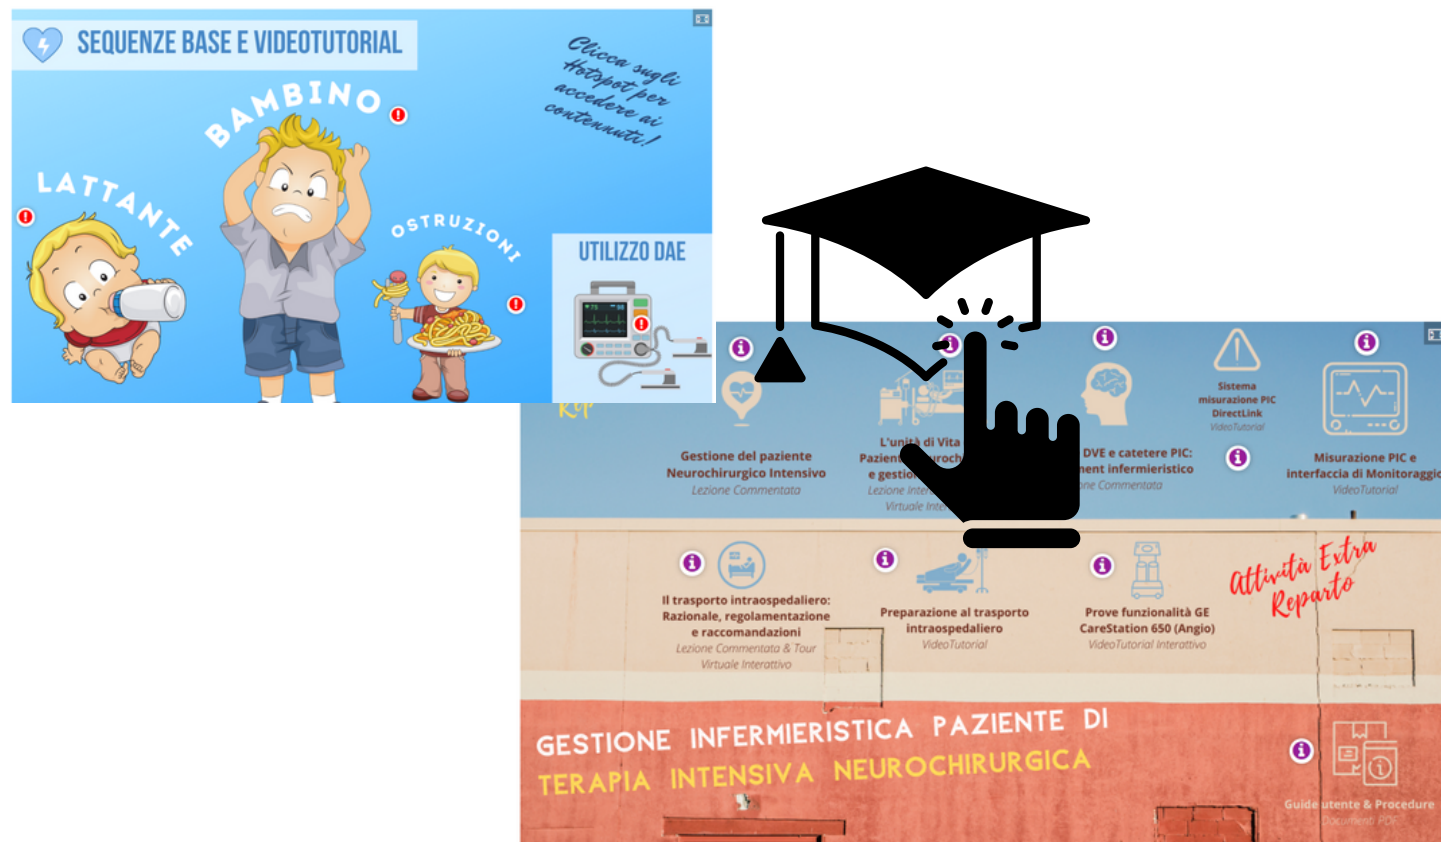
SEQUENZE BASE E VIDEOTUTORIAL

Clicca sugli Hotspot per accedere ai contenuti!

BAMBINO

LATTANTE

OSTRUZIONI

UTILIZZO DAE

Gestione del paziente Neurochirurgico Intensivo
Lezione Commentata

L'unità di Vita
Pazienti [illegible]roch
e gestio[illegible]
Lezione Inte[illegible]
Virtuale Inte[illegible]

DVE e catetere PIC:
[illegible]ment infermieristico
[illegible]ne Commentata

Sistema misurazione PIC DirectLink
VideoTutorial

Misurazione PIC e interfaccia di Monitoraggio
VideoTutorial

Il trasporto intraospedaliero: Razionale, regolamentazione e raccomandazioni
Lezione Commentata & Tour Virtuale Interattivo

Preparazione al trasporto intraospedaliero
VideoTutorial

Prove funzionalità GE CareStation 650 (Angio)
VideoTutorial Interattivo

Attività Extra Reparto

GESTIONE INFERMIERISTICA PAZIENTE DI TERAPIA INTENSIVA NEUROCHIRURGICA

Guide utente & Procedure
Documenti PDF